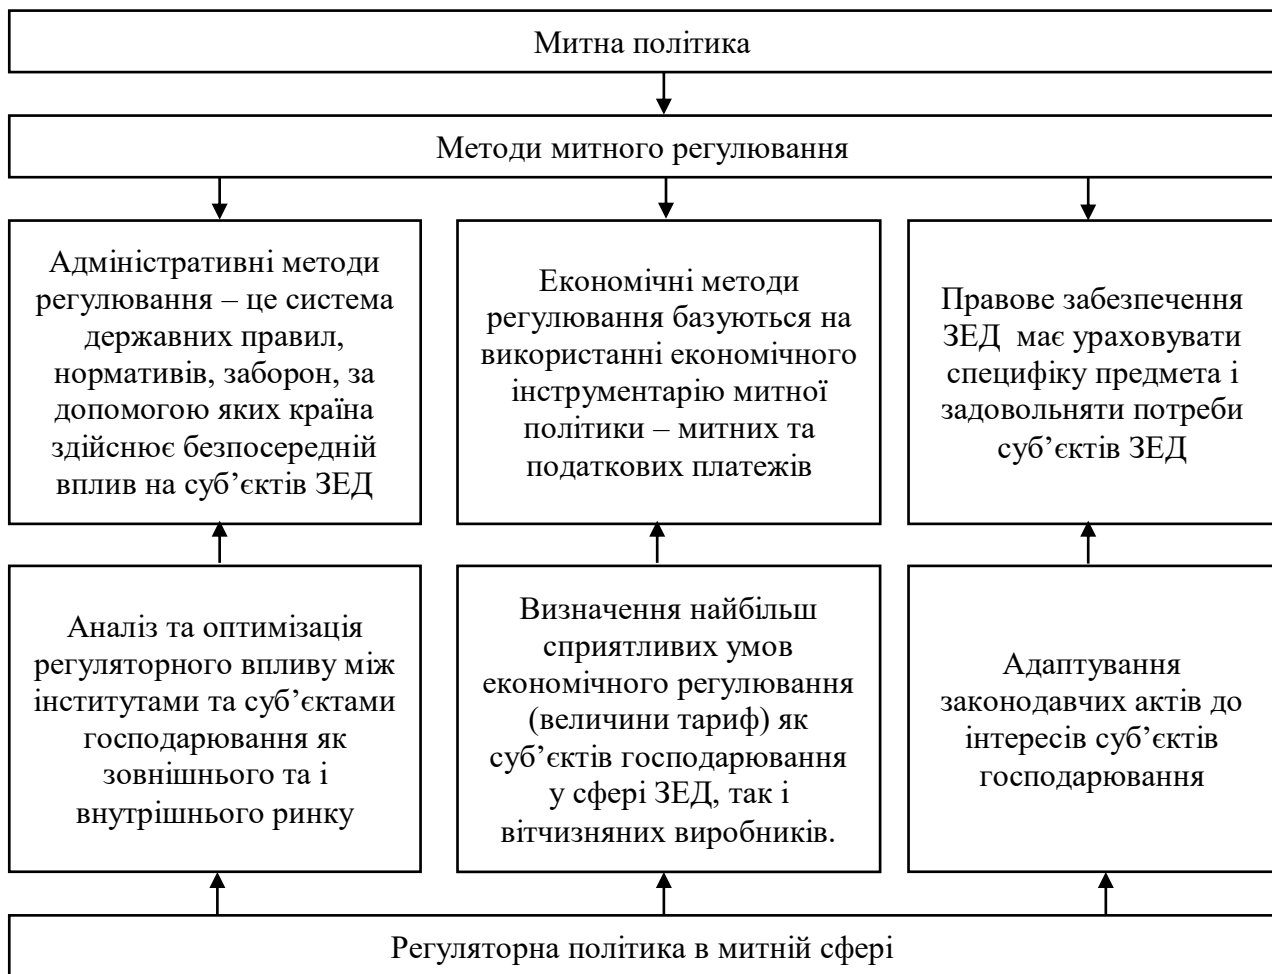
Митна політика

Методи митного регулювання

Адміністративні методи регулювання – це система державних правил, нормативів, заборон, за допомогою яких країна здійснює безпосередній вплив на суб’єктів ЗЕД

Економічні методи регулювання базуються на використанні економічного інструментарію митної політики – митних та податкових платежів

Правове забезпечення ЗЕД має ураховувати специфіку предмета і задовольняти потреби суб’єктів ЗЕД

Аналіз та оптимізація регуляторного впливу між інститутами та суб’єктами господарювання як зовнішнього та і внутрішнього ринку

Визначення найбільш сприятливих умов економічного регулювання (величини тариф) як суб’єктів господарювання у сфері ЗЕД, так і вітчизняних виробників.

Адаптування законодавчих актів до інтересів суб’єктів господарювання

Регуляторна політика в митній сфері